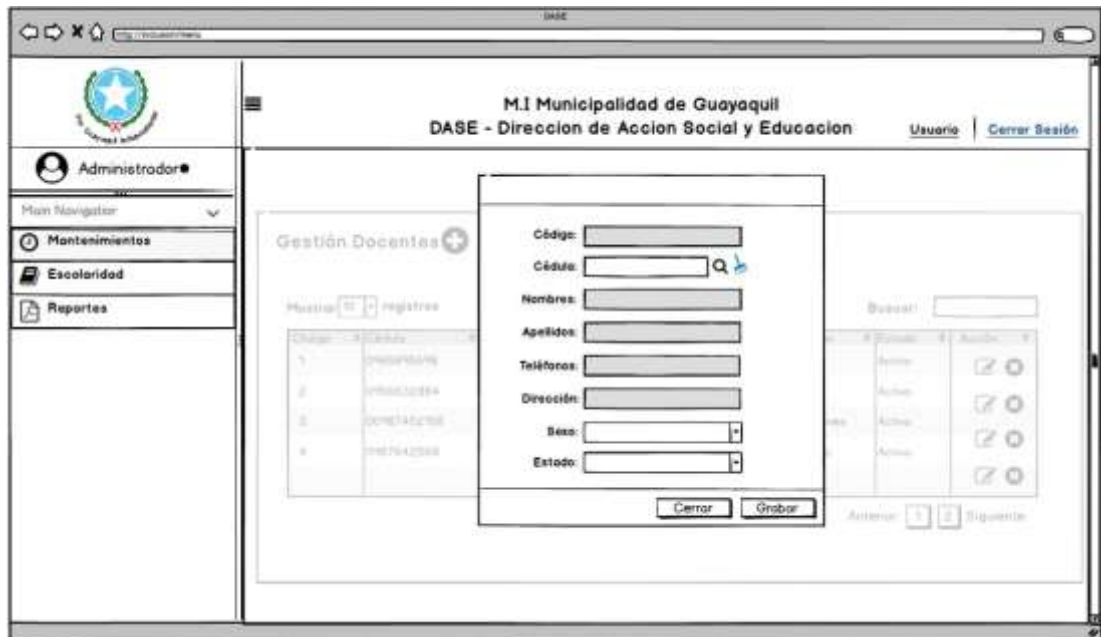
DASE

M.I Municipalidad de Guayaquil
DASE - Direccion de Accion Social y Educacion

Usuario | Cerrar Sesión

Administrador

Main Navigator

Mantenimientos

Escolaridad

Reportes

Gestión Docentes

Mostrar 10 registros

Buscar:

| Código | Cédula | | | Estado | Acción |
|---|---|---|---|---|---|
| 1 | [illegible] | | | Activo | |
| 2 | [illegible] | | | Activo | |
| 3 | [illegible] | | | Activo | |
| 4 | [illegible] | | | Activo | |

Anterior 1 2 Siguiente

Código:
Cédula:
Nombres:
Apellidos:
Teléfonos:
Dirección:
Sexo:
Estado:

Cerrar Grabar